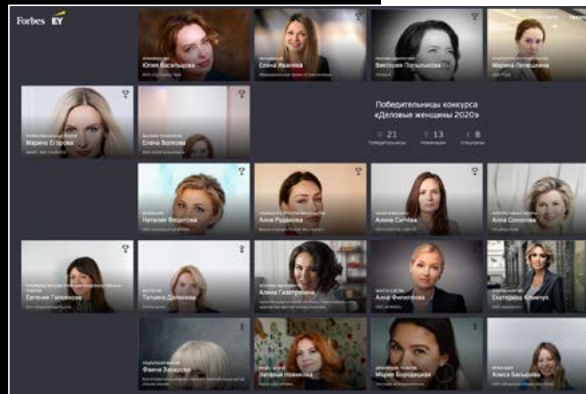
Forbes EY

Юлия Васильева

Елена Иванова

Виктория Торшилова

Мария Пилецкая

Марина Егорова

Елена Волкова

Победительницы конкурса «Деловые женщины 2020»

21 Победительницы

13 Номинации

8 Спецприз

Наталия Федотова

Анна Руднева

Алена Сычёва

Алла Сорокина

Евгения Головина

Татьяна Денисова

Алина Гизатуллина

Анна Филиппова

Екатерина Кличук

Фаина Захарова

Наталья Новикова

Марина Бородицкая

Алина Басырова